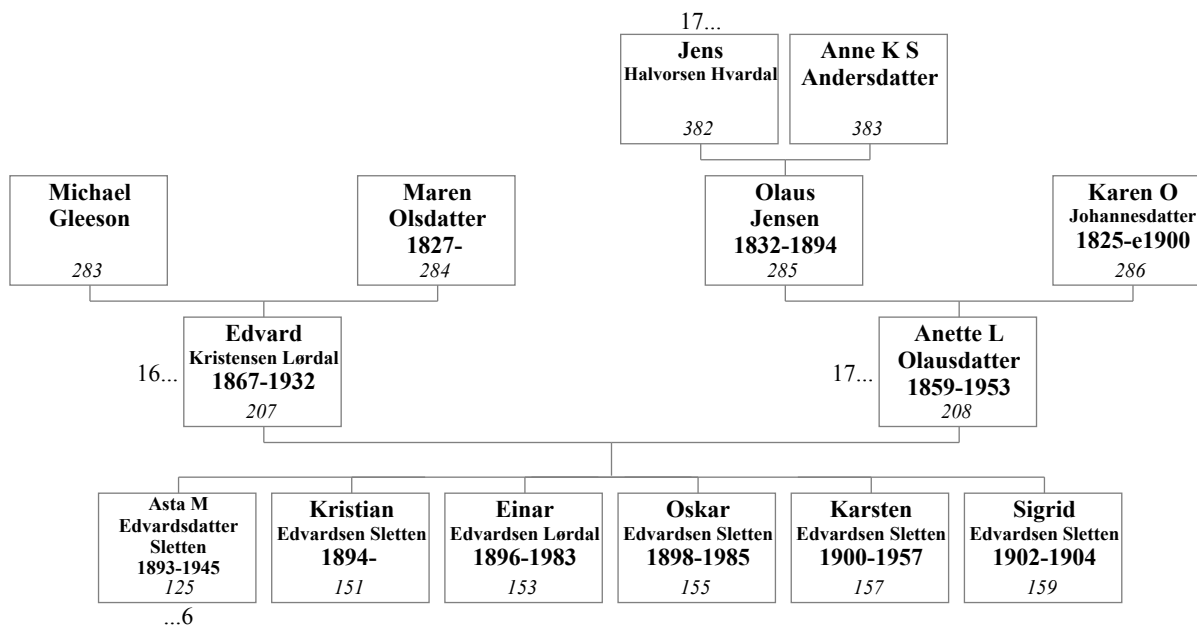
17...

Jens
Halvorsen Hvardal
382

Anne K S
Andersdatter
383

Michael
Gleeson
283

Maren
Olsdatter
1827-
284

Olaus
Jensen
1832-1894
285

Karen O
Johannesdatter
1825-e1900
286

16...

Edvard
Kristensen Lørdal
1867-1932
207

17...

Anette L
Olausdatter
1859-1953
208

Asta M
Edvardsdatter
Sletten
1893-1945
125
...6

Kristian
Edvardsen Sletten
1894-
151

Einar
Edvardsen Lørdal
1896-1983
153

Oskar
Edvardsen Sletten
1898-1985
155

Karsten
Edvardsen Sletten
1900-1957
157

Sigrid
Edvardsen Sletten
1902-1904
159